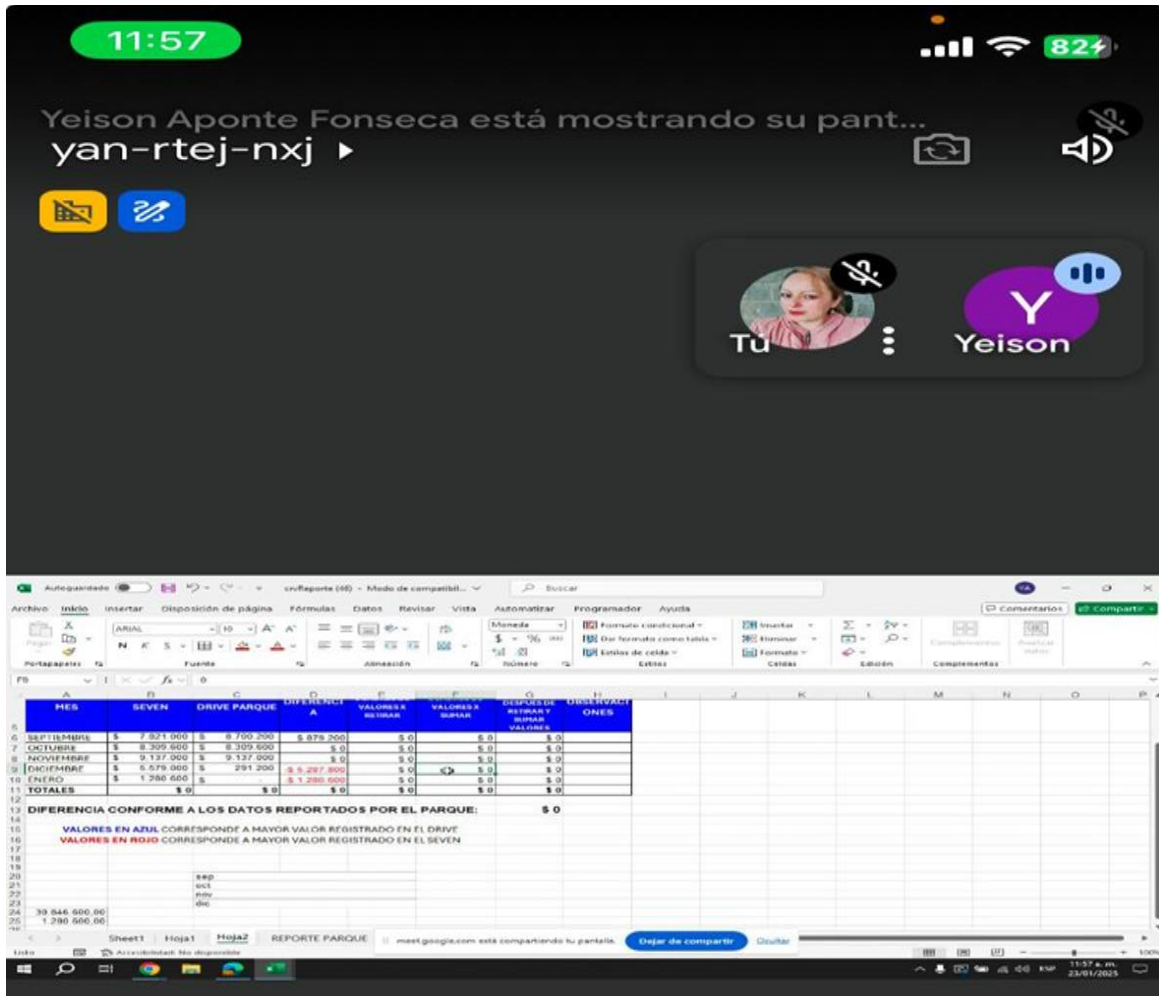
11:57

82

Yeison Aponte Fonseca está mostrando su pant...
yan-rtej-nxj ▸

Tú

Yeison

Autoguardado · cruReporte (48) - Modo de compatibil... · Buscar

Archivo Inicio Insertar Disposición de página Fórmulas Datos Revisar Vista Automatizar Programador Ayuda

Comentarios · Compartir

Pegar · Portapapeles · ARIAL · 10 · Fuente · Alineación · Moneda · Número · Formato condicional · Dar formato como tabla · Estilos de celda · Estilos · Insertar · Eliminar · Formato · Celdas · Edición · Complementos · Analizar datos · Complementos

F9 · fx · 0

| MES | SEVEN | DRIVE PARQUE | DIFERENCIA | VALORES X RETIRAR | VALORES X SUMAR | DESPUES DE RETIRAR Y SUMAR VALORES | OBSERVACIONES |
|---|---|---|---|---|---|---|---|
| SEPTIEMBRE | \$ 7.821.000 | \$ 8.700.200 | \$ 879.200 | \$ 0 | \$ 0 | \$ 0 | |
| OCTUBRE | \$ 8.309.600 | \$ 8.309.600 | \$ 0 | \$ 0 | \$ 0 | \$ 0 | |
| NOVIEMBRE | \$ 9.137.000 | \$ 9.137.000 | \$ 0 | \$ 0 | \$ 0 | \$ 0 | |
| DICIEMBRE | \$ 5.579.000 | \$ 291.200 | -\$ 5.287.800 | \$ 0 | \$ 0 | \$ 0 | |
| ENERO | \$ 1.280.600 | \$ - | -\$ 1.280.600 | \$ 0 | \$ 0 | \$ 0 | |
| TOTALES | \$ 0 | \$ 0 | \$ 0 | \$ 0 | \$ 0 | \$ 0 | |

DIFERENCIA CONFORME A LOS DATOS REPORTADOS POR EL PARQUE: \$ 0

VALORES EN AZUL CORRESPONDE A MAYOR VALOR REGISTRADO EN EL DRIVE
VALORES EN ROJO CORRESPONDE A MAYOR VALOR REGISTRADO EN EL SEVEN

sep
oct
nov
dic

30.846.600,00
1.280.600,00

Sheet1 · Hoja1 · Hoja2 · REPORTE PARQUE

meet.google.com está compartiendo tu pantalla. · Dejar de compartir · Ocultar

Listo · Accesibilidad: No disponible

100%

ESP · 11:57 a. m. · 23/01/2025